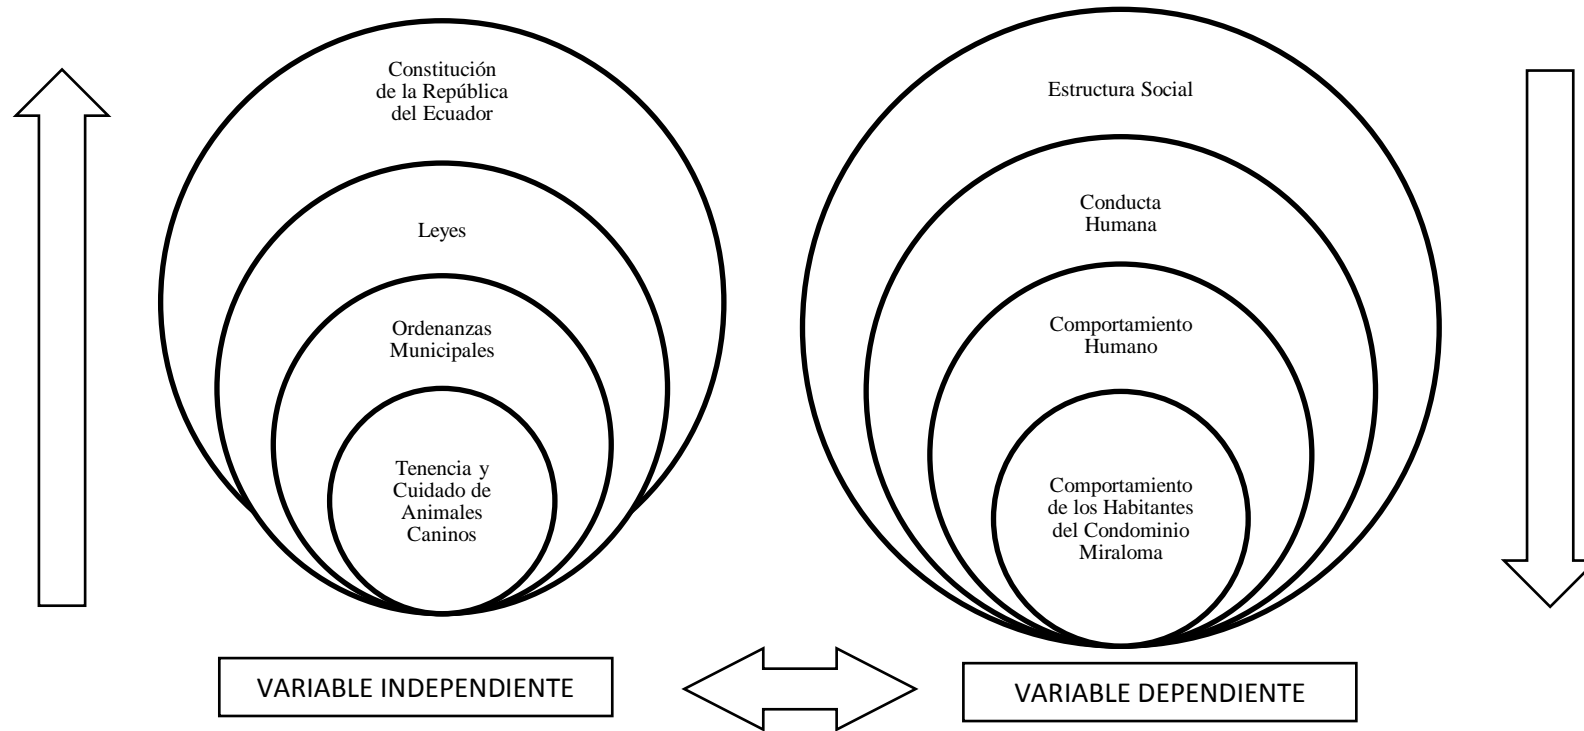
Constitución de la República del Ecuador

Leyes

Ordenanzas Municipales

Tenencia y Cuidado de Animales Caninos

Estructura Social

Conducta Humana

Comportamiento Humano

Comportamiento de los Habitantes del Condominio Miraloma

VARIABLE INDEPENDIENTE

VARIABLE DEPENDIENTE